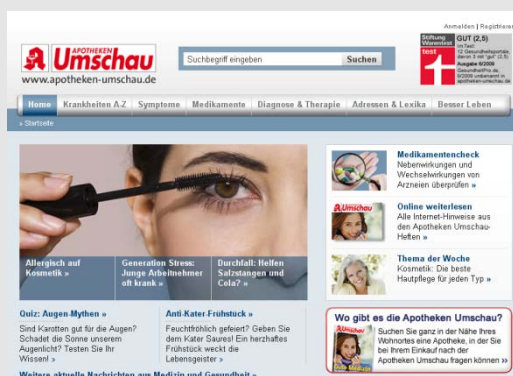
Anmelden | Registrieren

APOTHEKEN Umschau
www.apotheken-umschau.de

Suchbegriff eingeben
Suchen

Stiftung Warentest test GUT (2,5) Im Test: 12 Gesundheitsportale, davon 3 mit "gut" (2,5) Ausgabe 6/2009 GesundheitsPro.de, 6/2009 unbewertet in apotheken-umschau.de

Home | Krankheiten A-Z | Symptome | Medikamente | Diagnose & Therapie | Adressen & Lexika | Besser Leben

» Startseite

Allergisch auf Kosmetik »

Generation Stress: Junge Arbeitnehmer oft krank »

Durchfall: Helfen Salzstangen und Cola? »

Quiz: Augen-Mythen »
Sind Karotten gut für die Augen? Schadet die Sonne unserem Augenlicht? Testen Sie Ihr Wissen! »

Anti-Kater-Frühstück »
Feuchtfröhlich gefeiert? Geben Sie dem Kater Saures! Ein herzhaftes Frühstück weckt die Lebensgeister »

Weitere aktuelle Nachrichten aus Medizin und Gesundheit »

Medikamentencheck
Nebenwirkungen und Wechselwirkungen von Arzneien überprüfen »

Apotheken Umschau
Online weiterlesen
Alle Internet-Hinweise aus den Apotheken Umschau-Heften »

Thema der Woche
Kosmetik: Die beste Hautpflege für jeden Typ »

Wo gibt es die Apotheken Umschau?
Suchen Sie ganz in der Nähe Ihres Wohnortes eine Apotheke, in der Sie bei Ihrem Einkauf nach der Apotheken Umschau fragen können »